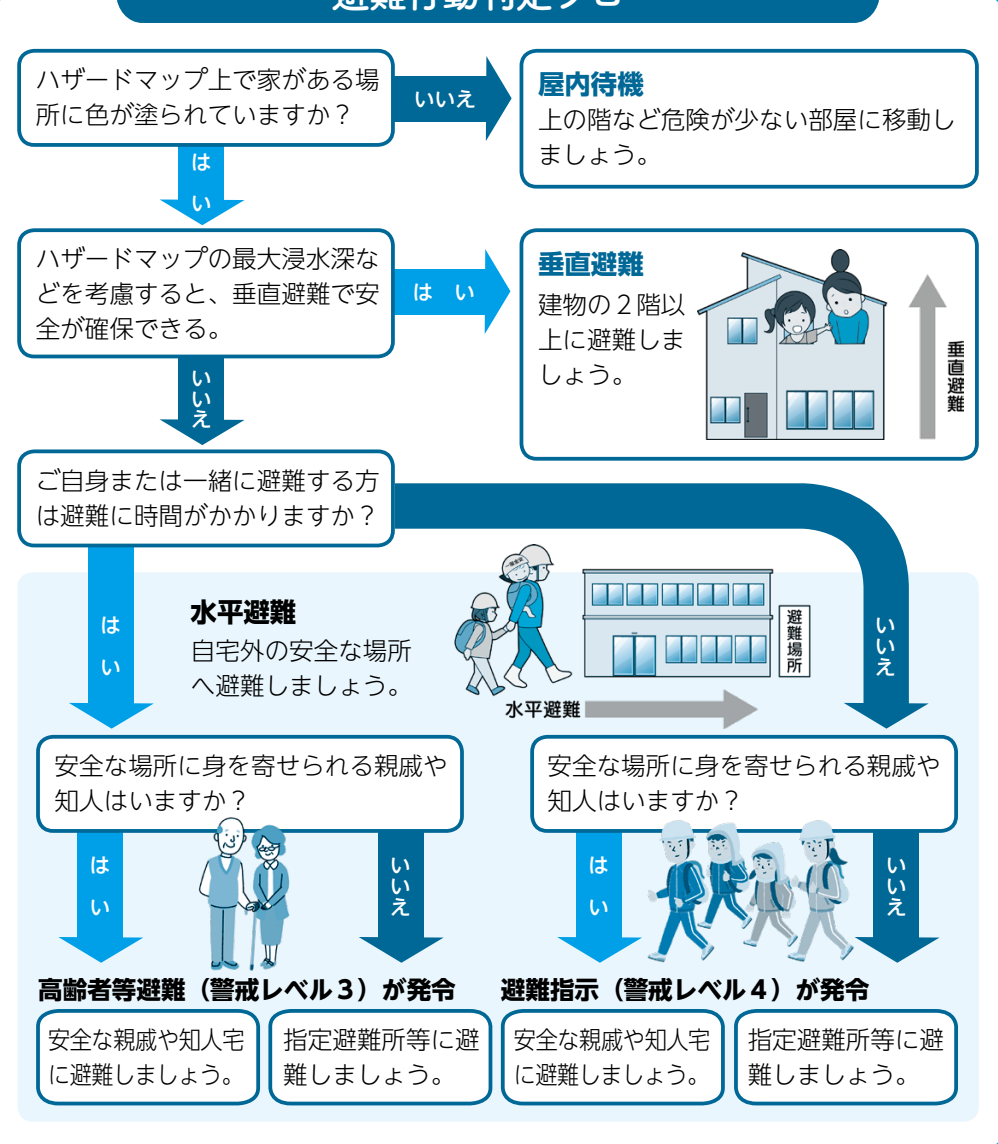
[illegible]

ハザードマップ上で家がある場所に色が塗られていますか？

いいえ

屋内待機
上の階など危険が少ない部屋に移動しましょう。

はい

ハザードマップの最大浸水深などを考慮すると、垂直避難で安全が確保できる。

はい

垂直避難
建物の２階以上に避難しましょう。

垂直避難

いいえ

ご自身または一緒に避難する方は避難に時間がかかりますか？

はい

水平避難
自宅外の安全な場所へ避難しましょう。

避難場所

水平避難

いいえ

安全な場所に身を寄せられる親戚や知人はいますか？

はい

いいえ

安全な場所に身を寄せられる親戚や知人はいますか？

はい

いいえ

高齢者等避難（警戒レベル３）が発令

避難指示（警戒レベル４）が発令

安全な親戚や知人宅に避難しましょう。

指定避難所等に避難しましょう。

安全な親戚や知人宅に避難しましょう。

指定避難所等に避難しましょう。